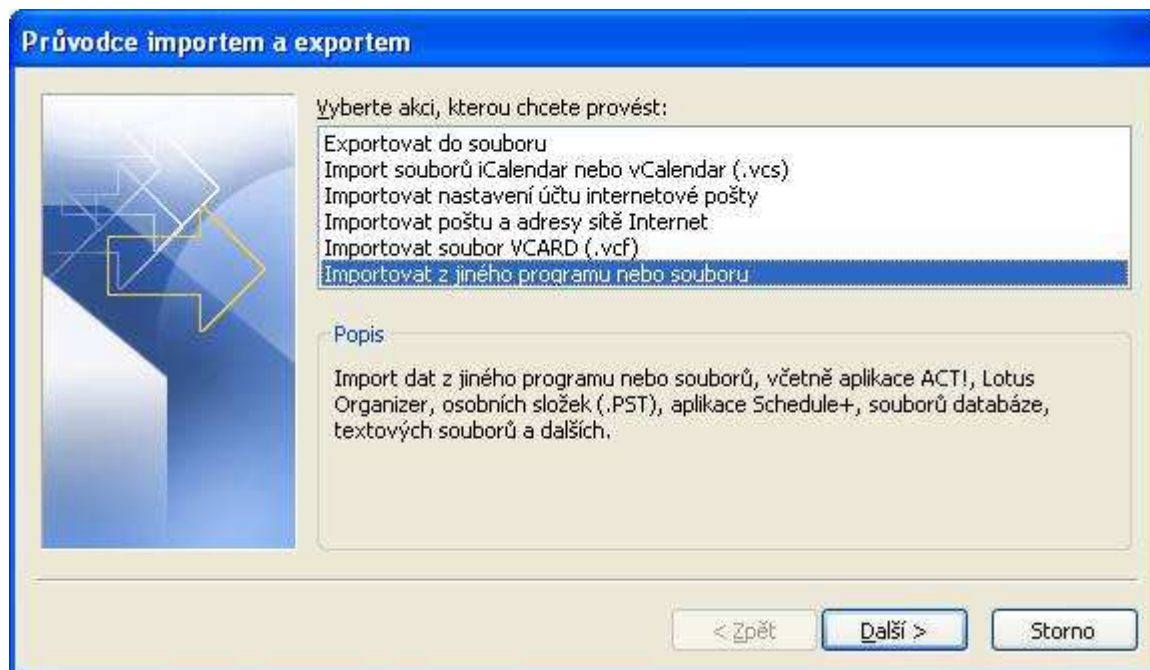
Průvodce importem a exportem

Vyberte akci, kterou chcete provést:

Exportovat do souboru
Import souborů iCalendar nebo vCalendar (.vcs)
Importovat nastavení účtu internetové pošty
Importovat poštu a adresy sítě Internet
Importovat soubor VCARD (.vcf)
Importovat z jiného programu nebo souboru

Popis

Import dat z jiného programu nebo souborů, včetně aplikace ACT!, Lotus Organizer, osobních složek (.PST), aplikace Schedule+, souborů databáze, textových souborů a dalších.

< Zpět
Další >
Storno